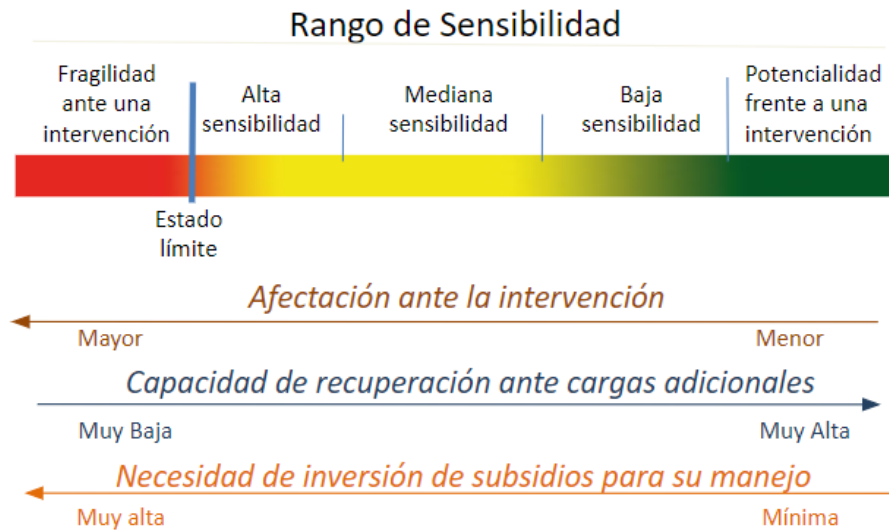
Rango de Sensibilidad

Fragilidad ante una intervención

Alta sensibilidad

Mediana sensibilidad

Baja sensibilidad

Potencialidad frente a una intervención

Estado límite

Afectación ante la intervención

Mayor

Menor

Capacidad de recuperación ante cargas adicionales

Muy Baja

Muy Alta

Necesidad de inversión de subsidios para su manejo

Muy alta

Mínima